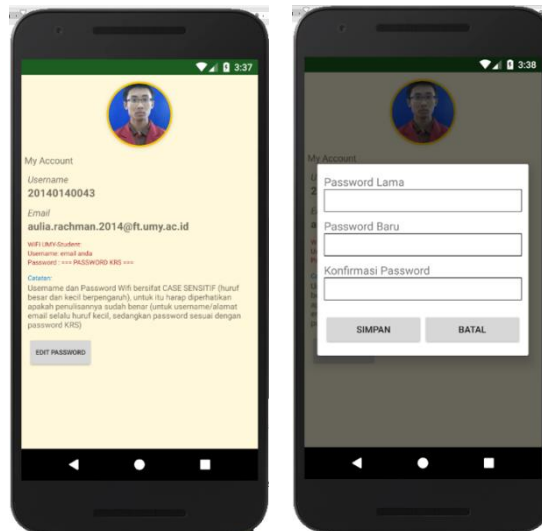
3:37

My Account

Username

20140140043

Email

aulia.rachman.2014@ft.umy.ac.id

WiFi UMY-Student:
Username: email anda
Password : === PASSWORD KRS ===

Catatan:
Username dan Password Wifi bersifat CASE SENSITIF (huruf besar dan kecil berpengaruh), untuk itu harap diperhatikan apakah penulisannya sudah benar (untuk username/alamat email selalu huruf kecil, sedangkan password sesuai dengan password KRS)

EDIT PASSWORD

3:38

My Account

Password Lama

Password Baru

Konfirmasi Password

SIMPAN

BATAL